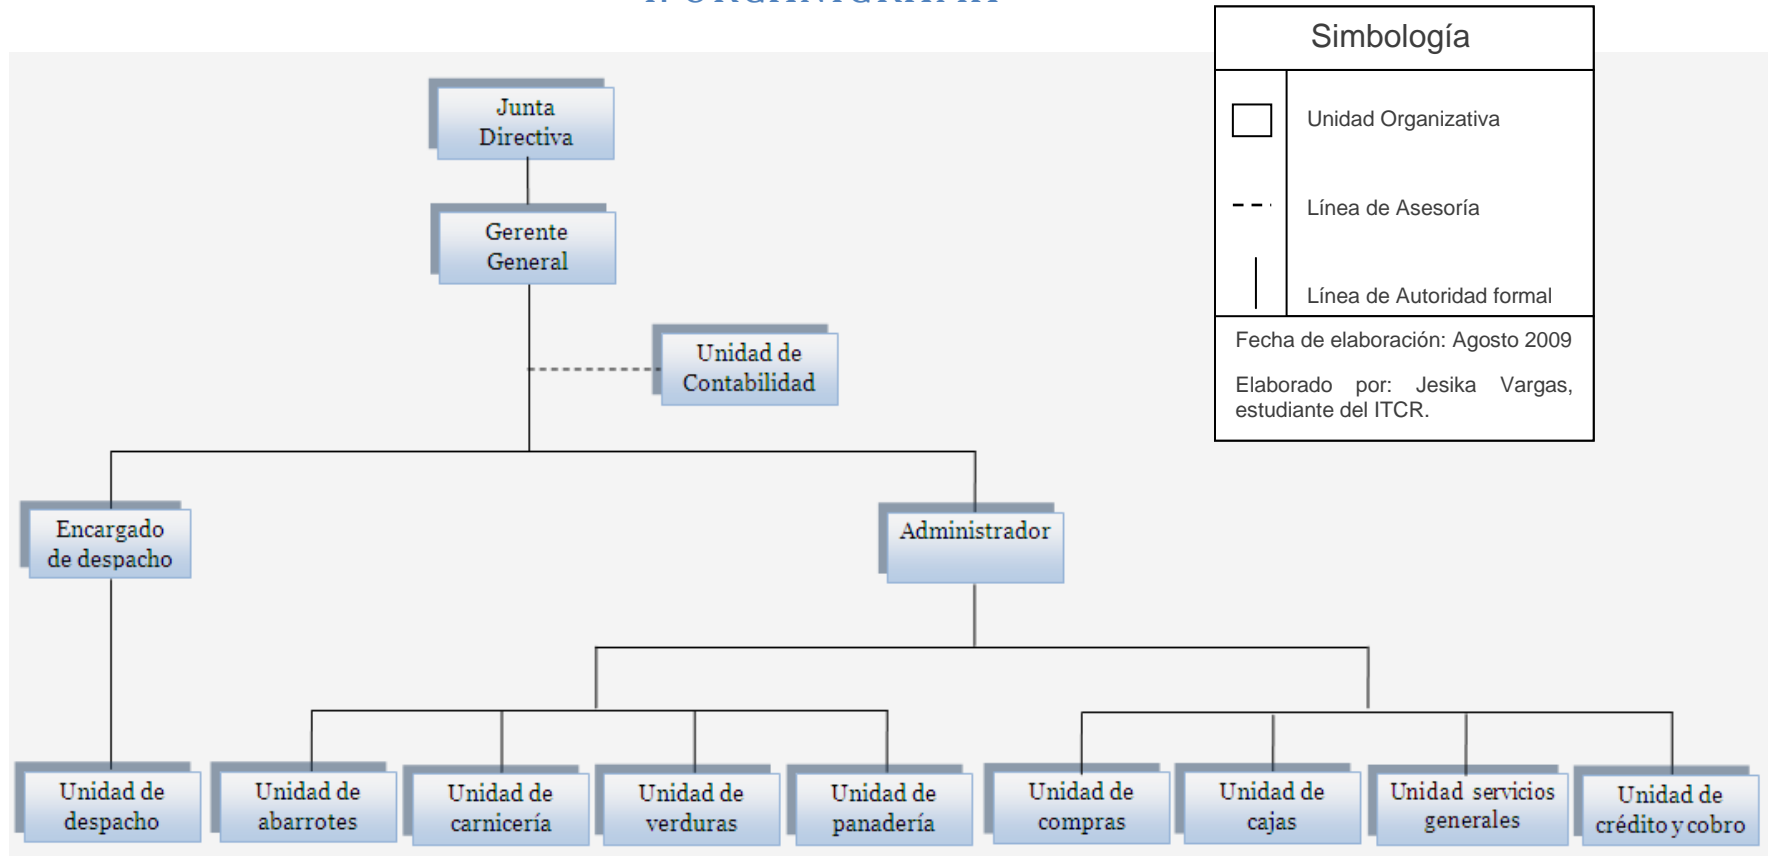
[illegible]

Junta Directiva

Gerente General

Unidad de Contabilidad

Encargado de despacho

Administrador

Unidad de despacho

Unidad de abarrotes

Unidad de carnicería

Unidad de verduras

Unidad de panadería

Unidad de compras

Unidad de cajas

Unidad servicios generales

Unidad de crédito y cobro

Simbología

Unidad Organizativa

Línea de Asesoría

Línea de Autoridad formal

Fecha de elaboración: Agosto 2009

Elaborado por: Jesika Vargas, estudiante del ITCR.